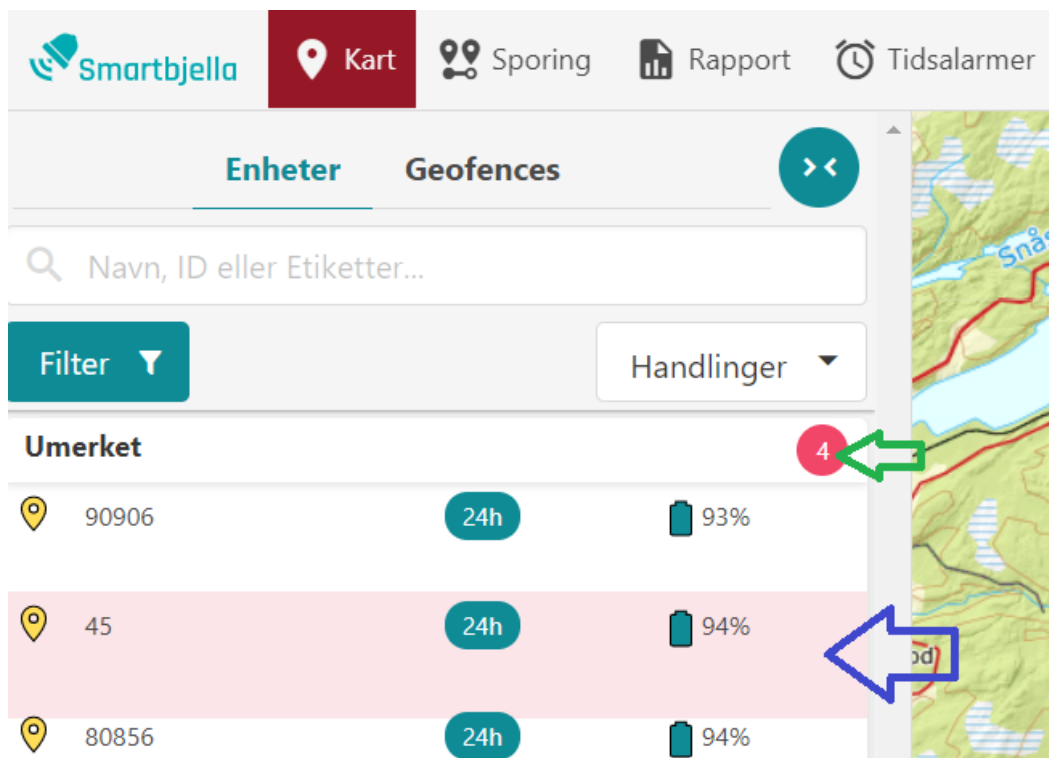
Smartbjella

Kart

Sporing

Rapport

Tidsalarmer

Enheter

Geofences

Navn, ID eller Etiketter...

Filter

Handlinger

Umerket

4

| | | |
|---|---|---|
| 90906 | 24h | 93% |
| 45 | 24h | 94% |
| 80856 | 24h | 94% |

Snå

od